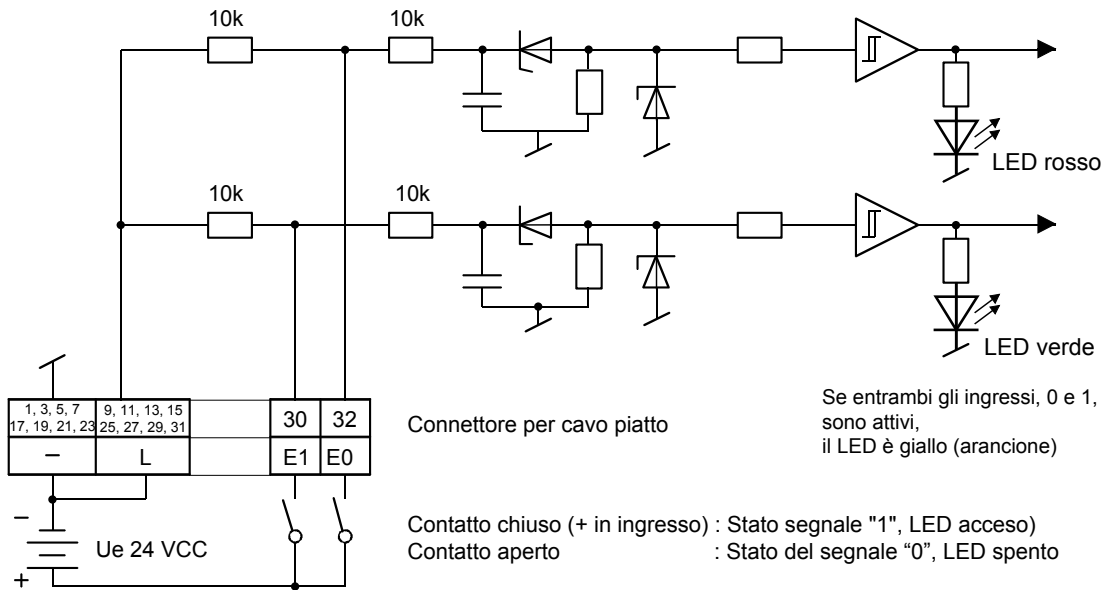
10k
10k
LED rosso
10k
10k
LED verde

Se entrambi gli ingressi, 0 e 1, sono attivi, il LED è giallo (arancione)

| 1, 3, 5, 7 17, 19, 21, 23 | 9, 11, 13, 15 25, 27, 29, 31 | | 30 | 32 |
|---|---|---|---|---|
| − | L | | E1 | E0 |

Connettore per cavo piatto

−
Ue 24 VCC
+

Contatto chiuso (+ in ingresso) : Stato segnale "1", LED acceso)
Contatto aperto : Stato del segnale “0”, LED spento